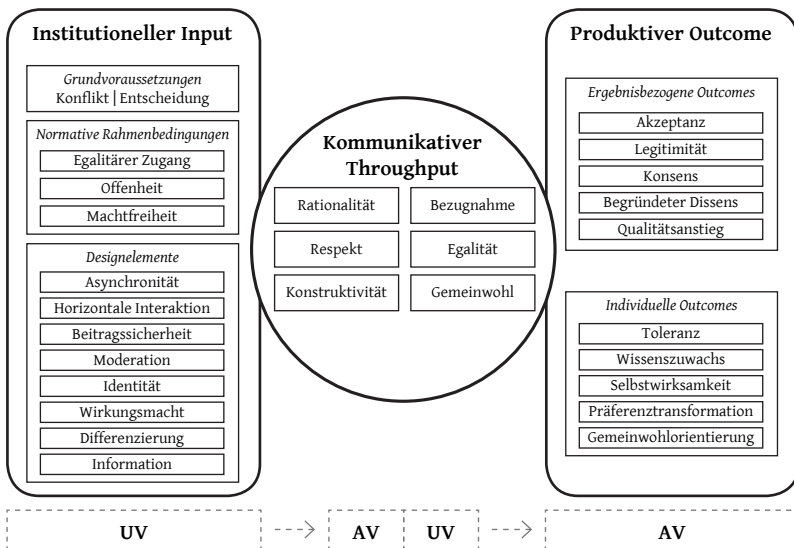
Institutioneller Input

Grundvoraussetzungen
Konflikt | Entscheidung

Normative Rahmenbedingungen
Egalitärer Zugang
Offenheit
Machtfreiheit

Designelemente
Asynchronität
Horizontale Interaktion
Beitragssicherheit
Moderation
Identität
Wirkungsmacht
Differenzierung
Information

Kommunikativer Throughput
Rationalität
Bezugnahme
Respekt
Egalität
Konstruktivität
Gemeinwohl

Produktiver Outcome

Ergebnisbezogene Outcomes
Akzeptanz
Legitimität
Konsens
Begründeter Dissens
Qualitätsanstieg

Individuelle Outcomes
Toleranz
Wissenszuwachs
Selbstwirksamkeit
Präferenztransformation
Gemeinwohlorientierung

UV
AV
UV
AV